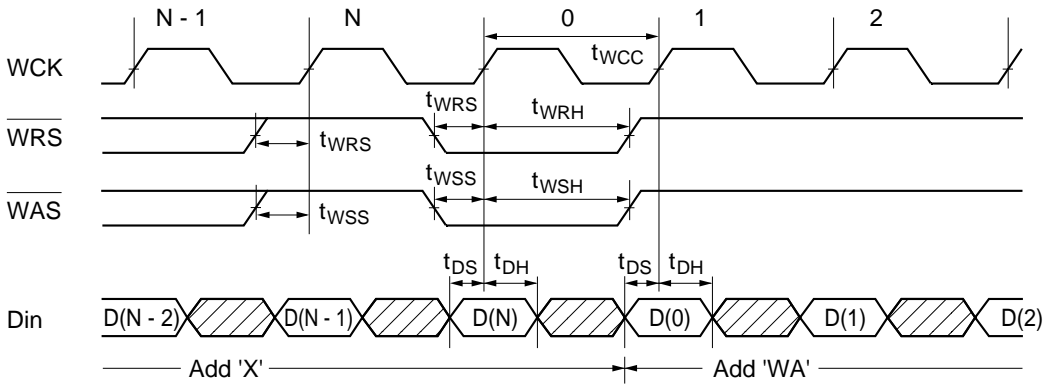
N - 1
N
0
1
2

WCK
$t_{WCC}$

$\overline{WRS}$
$t_{WRS}$
$t_{WRS}$
$t_{WRH}$

$\overline{WAS}$
$t_{WSS}$
$t_{WSS}$
$t_{WSH}$

$t_{DS}$
$t_{DH}$
$t_{DS}$
$t_{DH}$

Din
D(N - 2)
D(N - 1)
D(N)
D(0)
D(1)
D(2)

Add 'X'
Add 'WA'